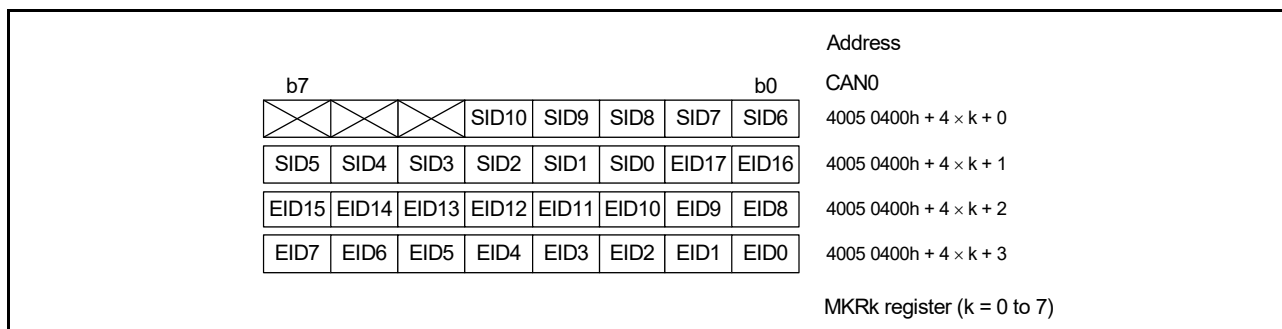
b7 b0

|  |  |  |  |  |  |  |  | Address CAN0 |
|---|---|---|---|---|---|---|---|---|
|  |  |  | SID10 | SID9 | SID8 | SID7 | SID6 | 4005 0400h + 4 $\times$ k + 0 |
| SID5 | SID4 | SID3 | SID2 | SID1 | SID0 | EID17 | EID16 | 4005 0400h + 4 $\times$ k + 1 |
| EID15 | EID14 | EID13 | EID12 | EID11 | EID10 | EID9 | EID8 | 4005 0400h + 4 $\times$ k + 2 |
| EID7 | EID6 | EID5 | EID4 | EID3 | EID2 | EID1 | EID0 | 4005 0400h + 4 $\times$ k + 3 |

MKRk register (k = 0 to 7)